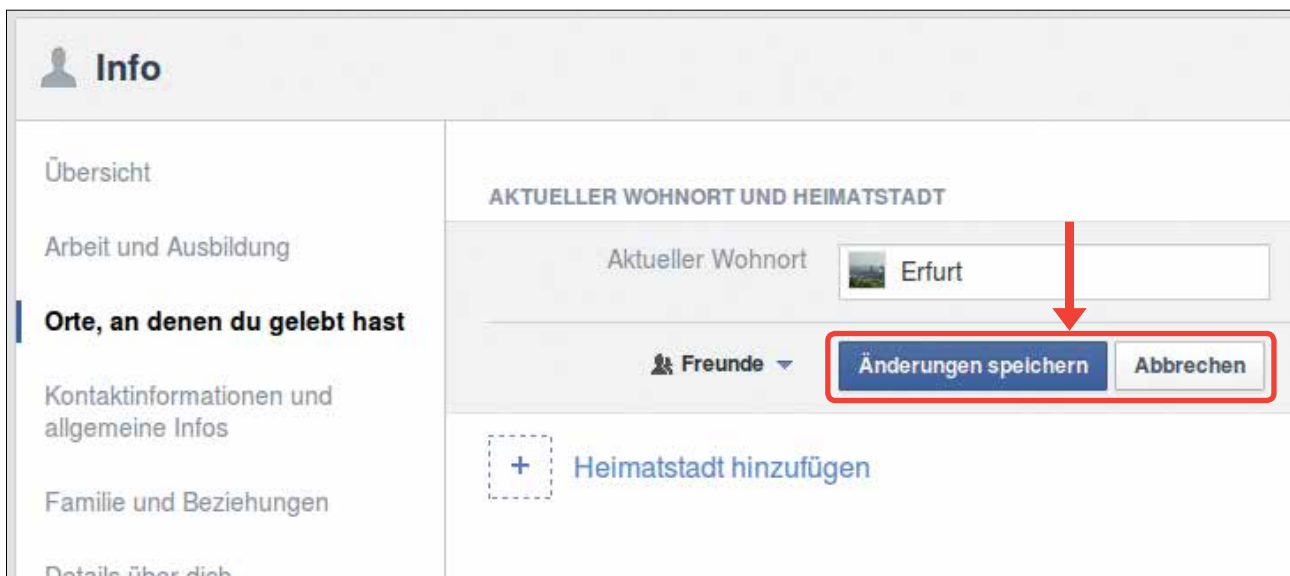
Info

Übersicht

Arbeit und Ausbildung

Orte, an denen du gelebt hast

Kontaktinformationen und allgemeine Infos

Familie und Beziehungen

Details über dich

AKTUELLER WOHNORT UND HEIMATSTADT

Aktueller Wohnort

Erfurt

Freunde

Änderungen speichern

Abbrechen

+

Heimatstadt hinzufügen